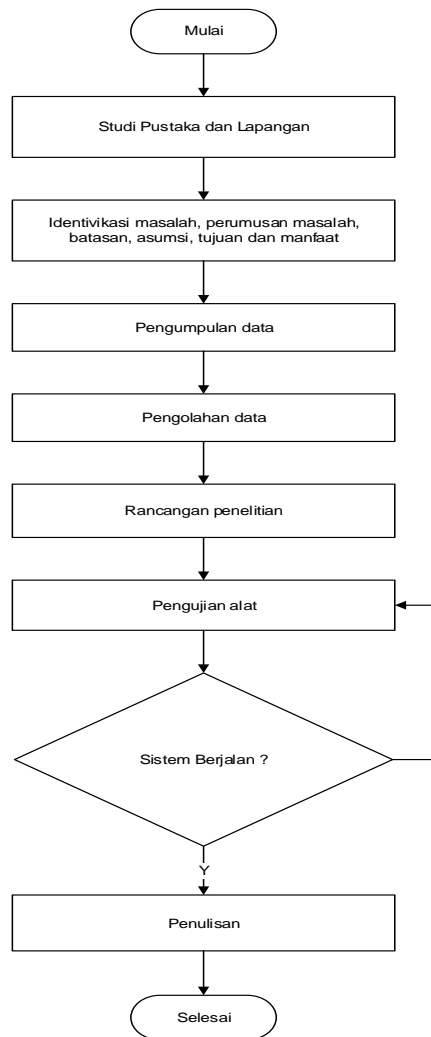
Mulai

Studi Pustaka dan Lapangan

Identivikasi masalah, perumusan masalah, batasan, asumsi, tujuan dan manfaat

Pengumpulan data

Pengolahan data

Rancangan penelitian

Pengujian alat

Sistem Berjalan ?

Y

Penulisan

Selesai